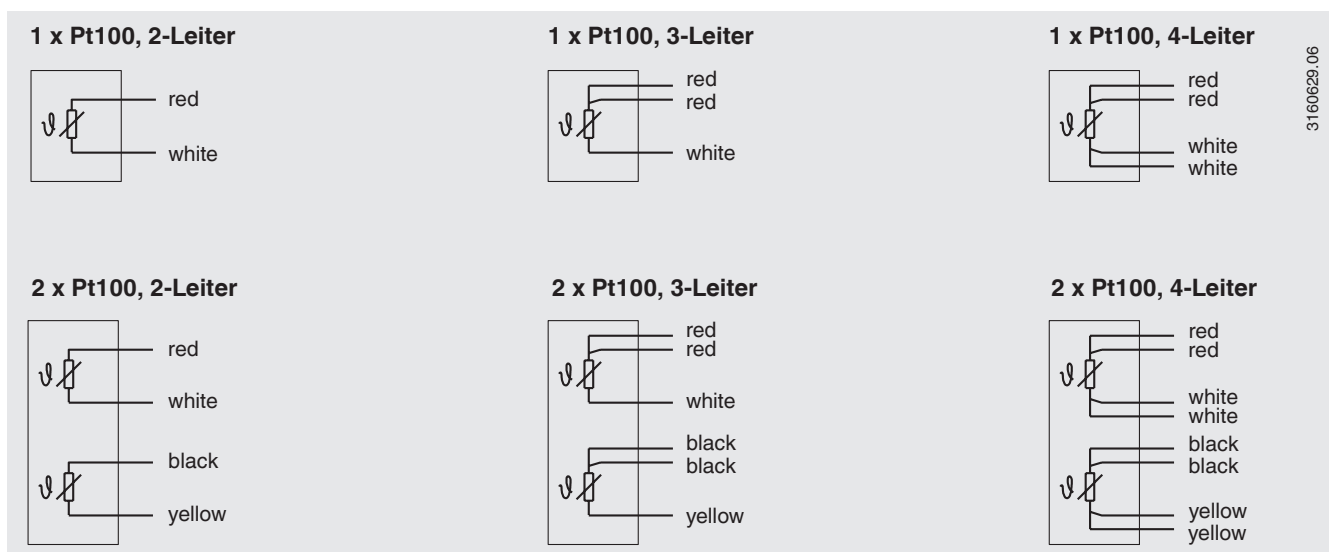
1 x Pt100, 2-Leiter

$\vartheta$

red
white

1 x Pt100, 3-Leiter

$\vartheta$

red
red
white

1 x Pt100, 4-Leiter

$\vartheta$

red
red
white
white

3160629.06

2 x Pt100, 2-Leiter

$\vartheta$

red
white

$\vartheta$

black
yellow

2 x Pt100, 3-Leiter

$\vartheta$

red
red
white

$\vartheta$

black
black
yellow

2 x Pt100, 4-Leiter

$\vartheta$

red
red
white
white

$\vartheta$

black
black
yellow
yellow